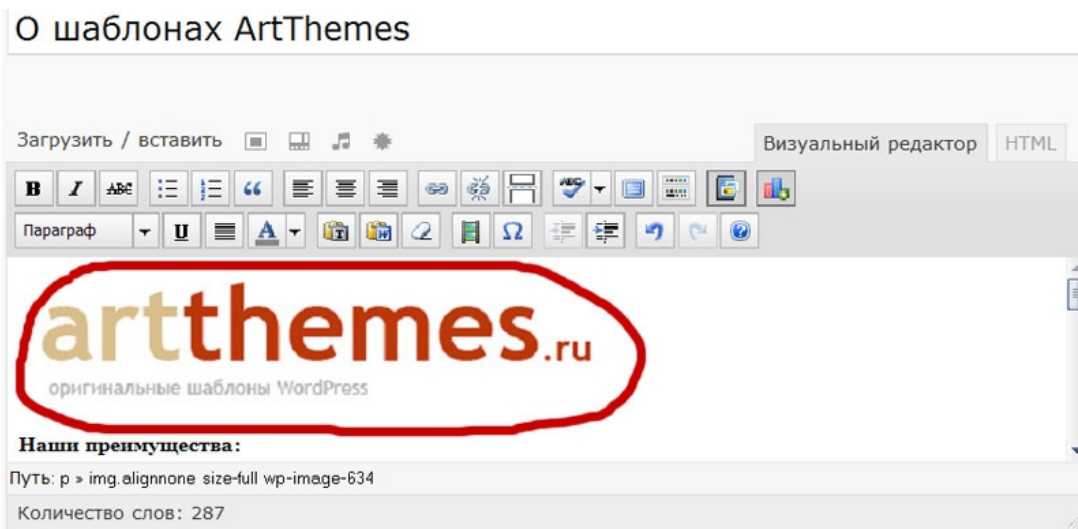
О шаблонах ArtThemes

Загрузить / вставить

Визуальный редактор HTML

B I ABC 66

Параграф U A Ω

artthemes.ru
оригинальные шаблоны WordPress

Наши преимущества:

Путь: p » img.alignnone size-full wp-image-634

Количество слов: 287